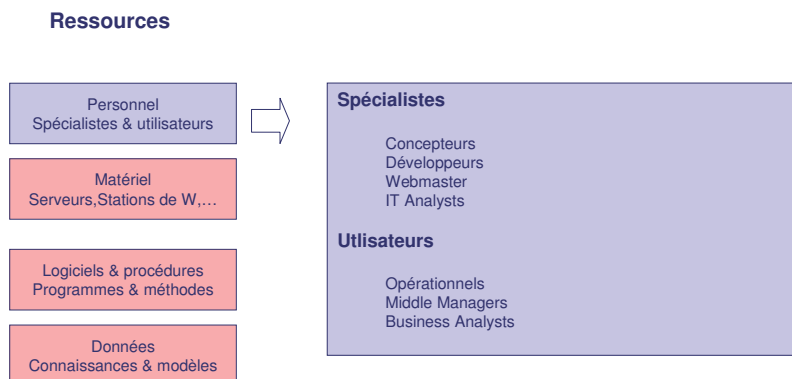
Ressources

Personnel
Spécialistes & utilisateurs

Matériel
Serveurs,Stations de W,…

Logiciels & procédures
Programmes & méthodes

Données
Connaissances & modèles

Spécialistes

Concepteurs
Développeurs
Webmaster
IT Analysts

Utlisateurs

Opérationnels
Middle Managers
Business Analysts